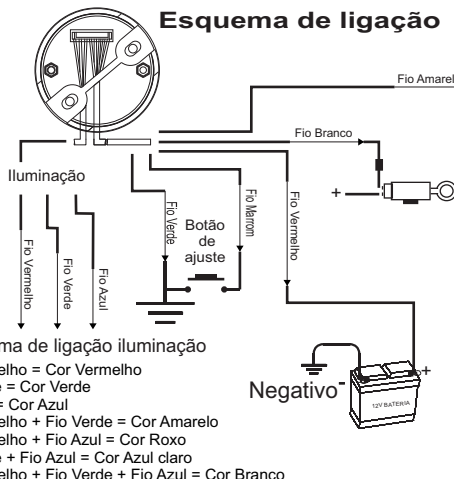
Esquema de ligação

Fio Amarel

Fio Branco

Iluminação

Fio Verde

Fio Marrom

Fio Vermelho

Botão de ajuste

+

Fio Vermelho

Fio Verde

Fio Azul

ma de ligação iluminação

lho = Cor Vermelho
e = Cor Verde
= Cor Azul
lho + Fio Verde = Cor Amarelo
lho + Fio Azul = Cor Roxo
e + Fio Azul = Cor Azul claro
lho + Fio Verde + Fio Azul = Cor Branco

Negativo -

+

12V BATERIA